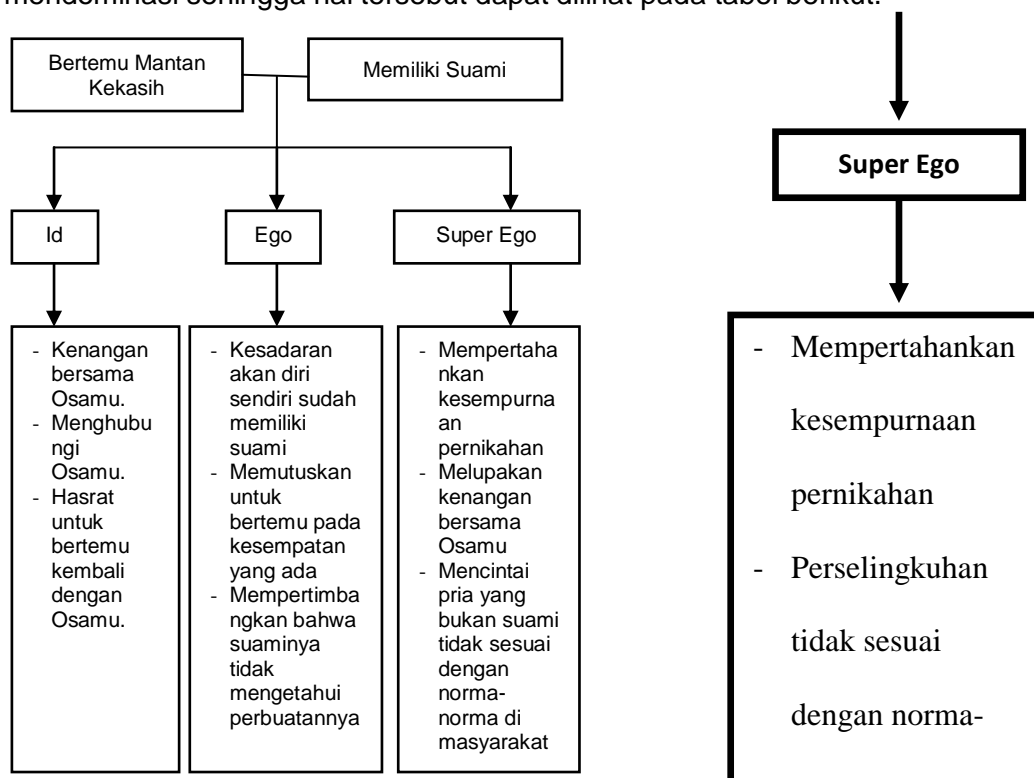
mendominasi sehingga hal tersebut dapat dilihat pada tabel berikut.

Bertemu Mantan Kekasih

Memiliki Suami

Id

Ego

Super Ego

- Kenangan bersama Osamu.
- Menghubungi Osamu.
- Hasrat untuk bertemu kembali dengan Osamu.

- Kesadaran akan diri sendiri sudah memiliki suami
- Memutuskan untuk bertemu pada kesempatan yang ada
- Mempertimbangkan bahwa suaminya tidak mengetahui perbuatannya

- Mempertahankan kesempurnaan pernikahan
- Melupakan kenangan bersama Osamu
- Mencintai pria yang bukan suami tidak sesuai dengan norma-norma di masyarakat

Super Ego

- Mempertahankan kesempurnaan pernikahan
- Perselingkuhan tidak sesuai dengan norma-